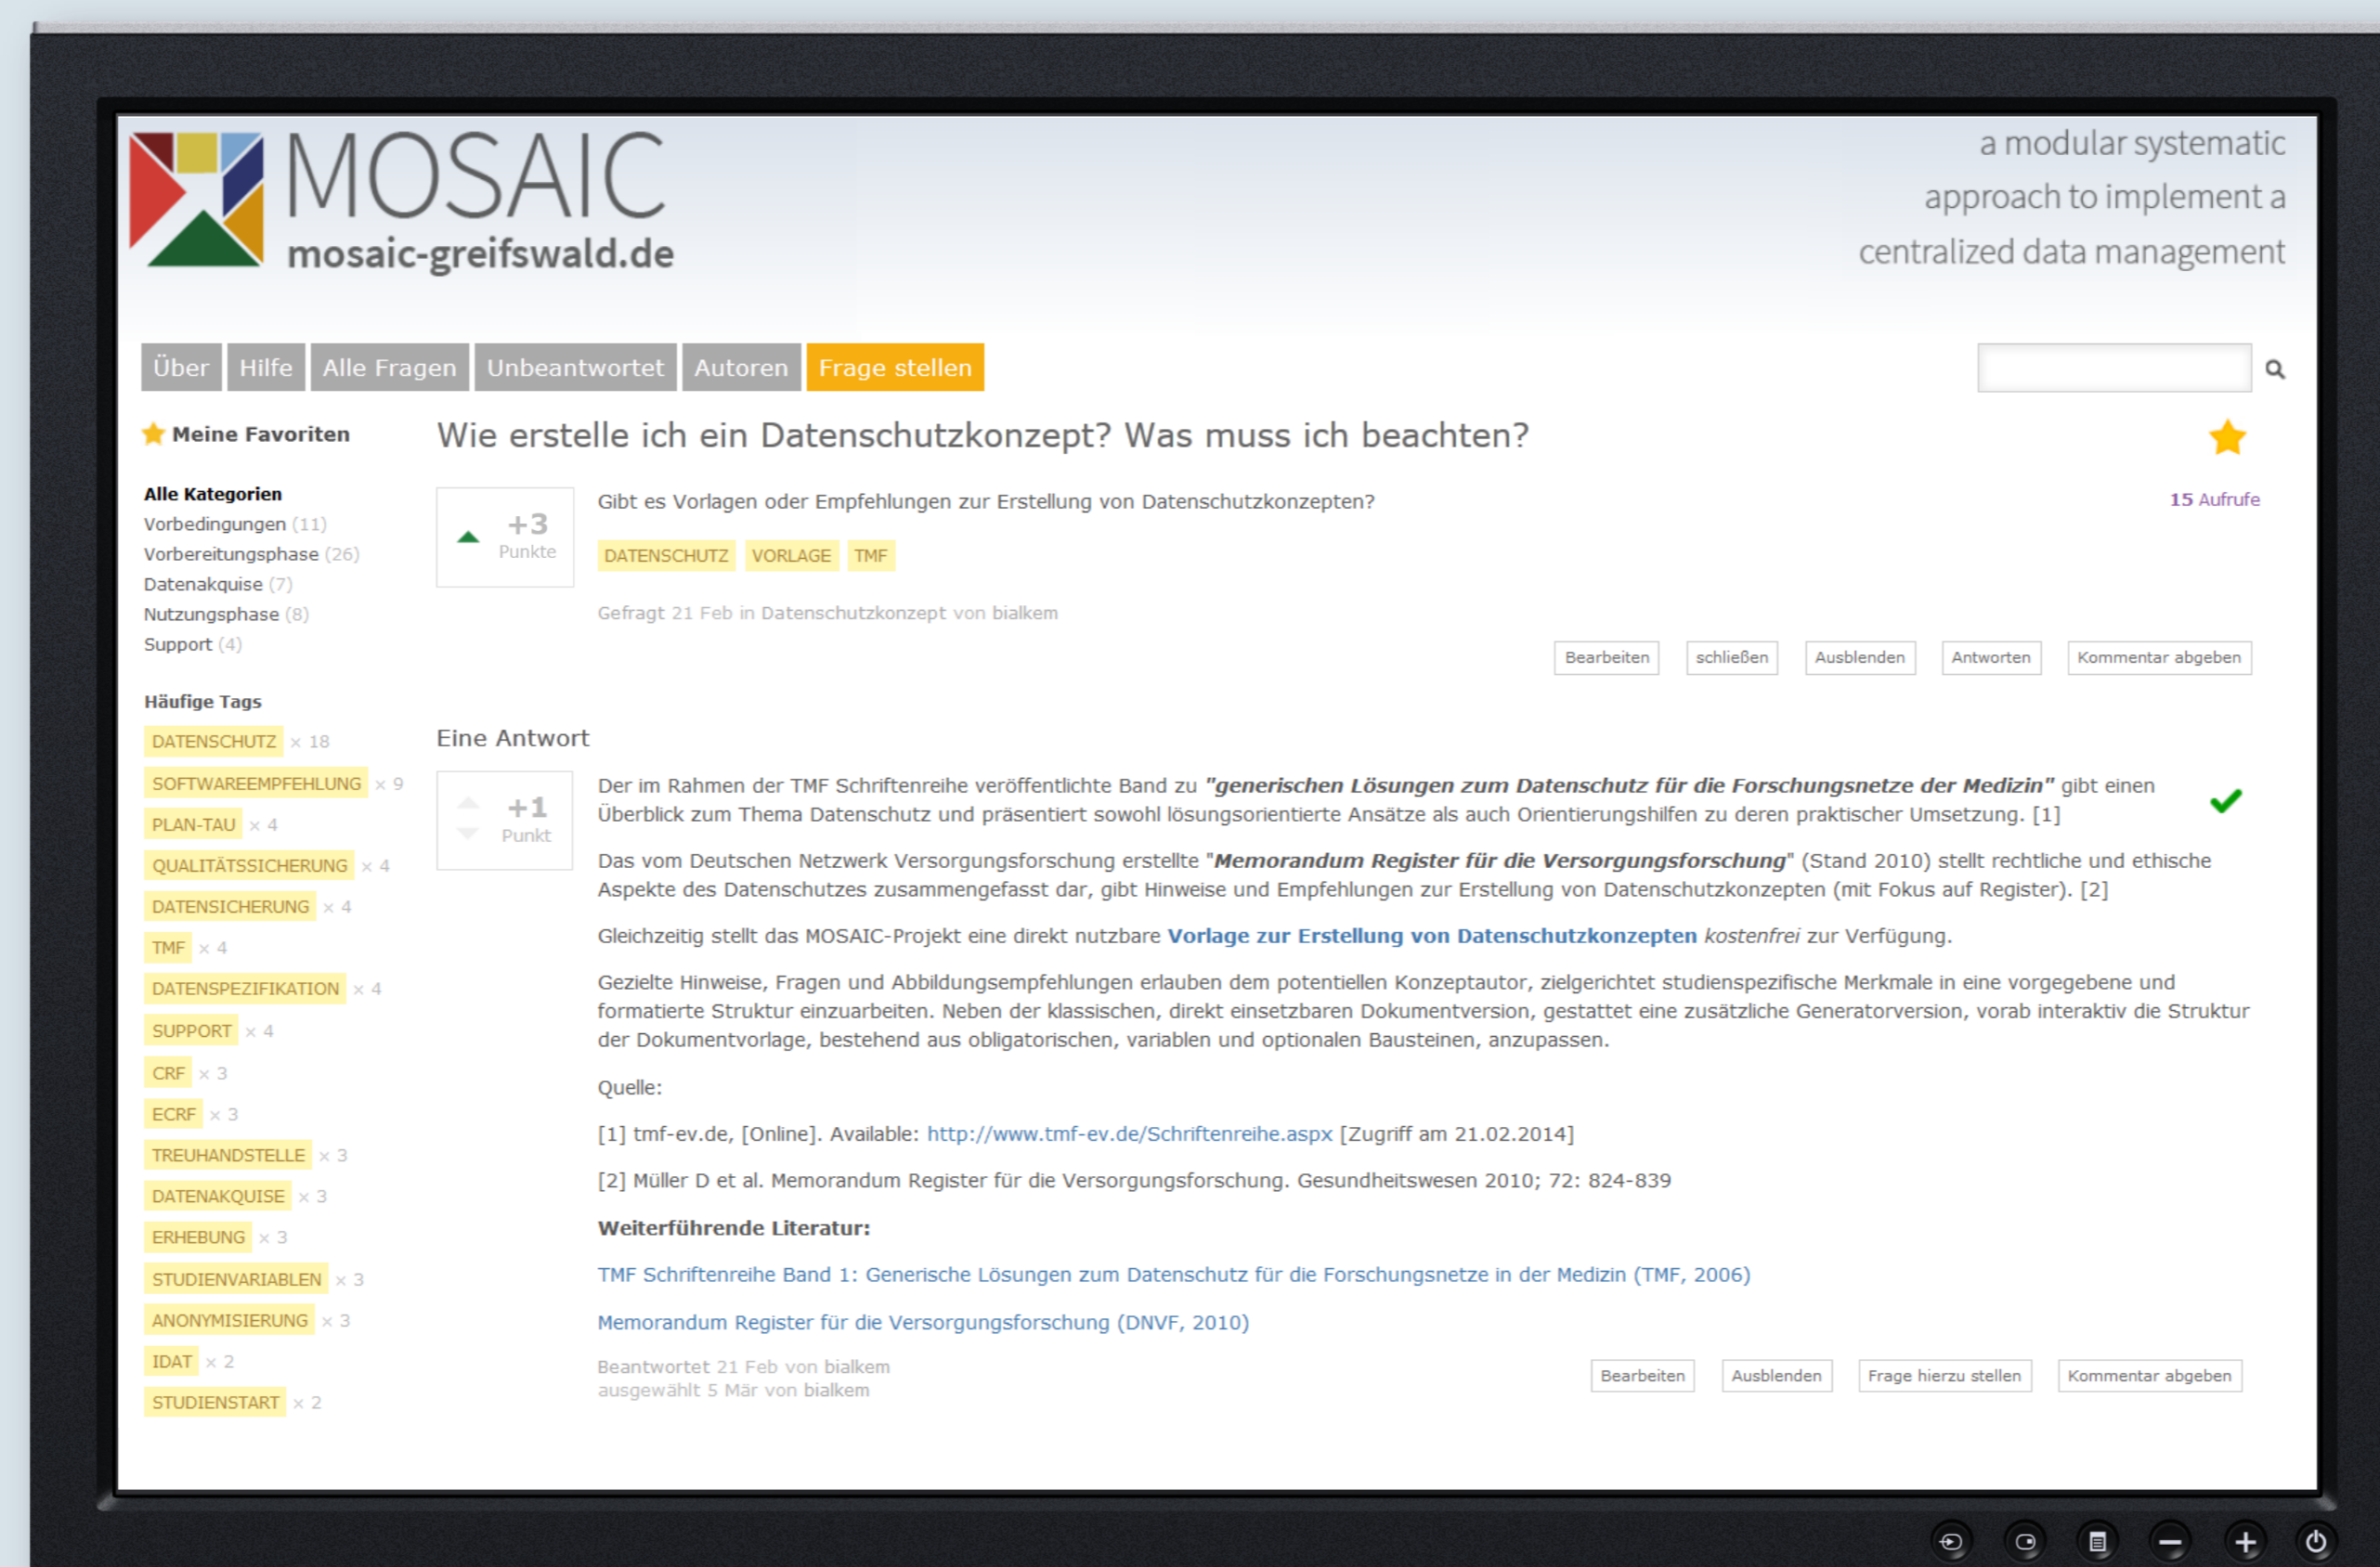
MOSAIC
mosaic-greifswald.de

a modular systematic approach to implement a centralized data management

Über Hilfe Alle Fragen Unbeantwortet Autoren Frage stellen

Meine Favoriten

Alle Kategorien
Vorbedingungen (11)
Vorbereitungsphase (26)
Datenakquise (7)
Nutzungsphase (8)
Support (4)

Häufige Tags
DATENSCHUTZ × 18
SOFTWAREEMPFEHLUNG × 9
PLAN-TAU × 4
QUALITÄTSSICHERUNG × 4
DATENSICHERUNG × 4
TMF × 4
DATENSPEZIFIKATION × 4
SUPPORT × 4
CRF × 3
ECRF × 3
TREUHANDSTELLE × 3
DATENAKQUISE × 3
ERHEBUNG × 3
STUDIENVARIABLEN × 3
ANONYMISIERUNG × 3
IDAT × 2
STUDIENSTART × 2

Wie erstelle ich ein Datenschutzkonzept? Was muss ich beachten?

+3 Punkte

Gibt es Vorlagen oder Empfehlungen zur Erstellung von Datenschutzkonzepten?

15 Aufrufe

DATENSCHUTZ VORLAGE TMF

Gefragt 21 Feb in Datenschutzkonzept von bialkem

Bearbeiten schließen Ausblenden Antworten Kommentar abgeben

Eine Antwort

+1 Punkt

Der im Rahmen der TMF Schriftenreihe veröffentlichte Band zu *"generischen Lösungen zum Datenschutz für die Forschungsnetze der Medizin"* gibt einen Überblick zum Thema Datenschutz und präsentiert sowohl lösungsorientierte Ansätze als auch Orientierungshilfen zu deren praktischer Umsetzung. [1]

Das vom Deutschen Netzwerk Versorgungsforschung erstellte "*Memorandum Register für die Versorgungsforschung*" (Stand 2010) stellt rechtliche und ethische Aspekte des Datenschutzes zusammengefasst dar, gibt Hinweise und Empfehlungen zur Erstellung von Datenschutzkonzepten (mit Fokus auf Register). [2]

Gleichzeitig stellt das MOSAIC-Projekt eine direkt nutzbare **Vorlage zur Erstellung von Datenschutzkonzepten** *kostenfrei* zur Verfügung.

Gezielte Hinweise, Fragen und Abbildungsempfehlungen erlauben dem potentiellen Konzeptautor, zielgerichtet studienspezifische Merkmale in eine vorgegebene und formatierte Struktur einzuarbeiten. Neben der klassischen, direkt einsetzbaren Dokumentversion, gestattet eine zusätzliche Generatorversion, vorab interaktiv die Struktur der Dokumentvorlage, bestehend aus obligatorischen, variablen und optionalen Bausteinen, anzupassen.

Quelle:

[1] tmf-ev.de, [Online]. Available: http://www.tmf-ev.de/Schriftenreihe.aspx [Zugriff am 21.02.2014]

[2] Müller D et al. Memorandum Register für die Versorgungsforschung. Gesundheitswesen 2010; 72: 824-839

**Weiterführende Literatur:**

TMF Schriftenreihe Band 1: Generische Lösungen zum Datenschutz für die Forschungsnetze in der Medizin (TMF, 2006)

Memorandum Register für die Versorgungsforschung (DNVF, 2010)

Beantwortet 21 Feb von bialkem
ausgewählt 5 Mär von bialkem

Bearbeiten Ausblenden Frage hierzu stellen Kommentar abgeben